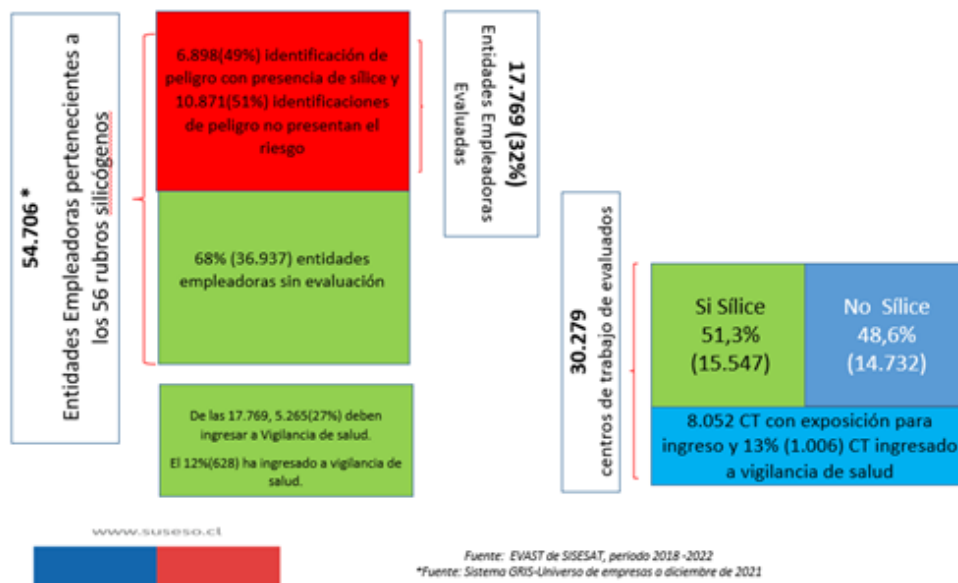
54.706 *

Entidades Empleadoras pertenecientes a los 56 rubros silicógenos

6.898(49%) identificación de peligro con presencia de sílice y 10.871(51%) identificaciones de peligro no presentan el riesgo

68% (36.937) entidades empleadoras sin evaluación

17.769 (32%)

Entidades Empleadoras Evaluadas

De las 17.769, 5.265(27%) deben ingresar a Vigilancia de salud.

El 12%(628) ha ingresado a vigilancia de salud.

30.279

centros de trabajo de evaluados

Si Sílice 51,3% (15.547)

No Sílice 48,6% (14.732)

8.052 CT con exposición para ingreso y 13% (1.006) CT ingresado a vigilancia de salud

www.suseso.cl

Fuente: EVAST de SISESAT, periodo 2018 -2022
*Fuente: Sistema GRIS-Universo de empresas a diciembre de 2021